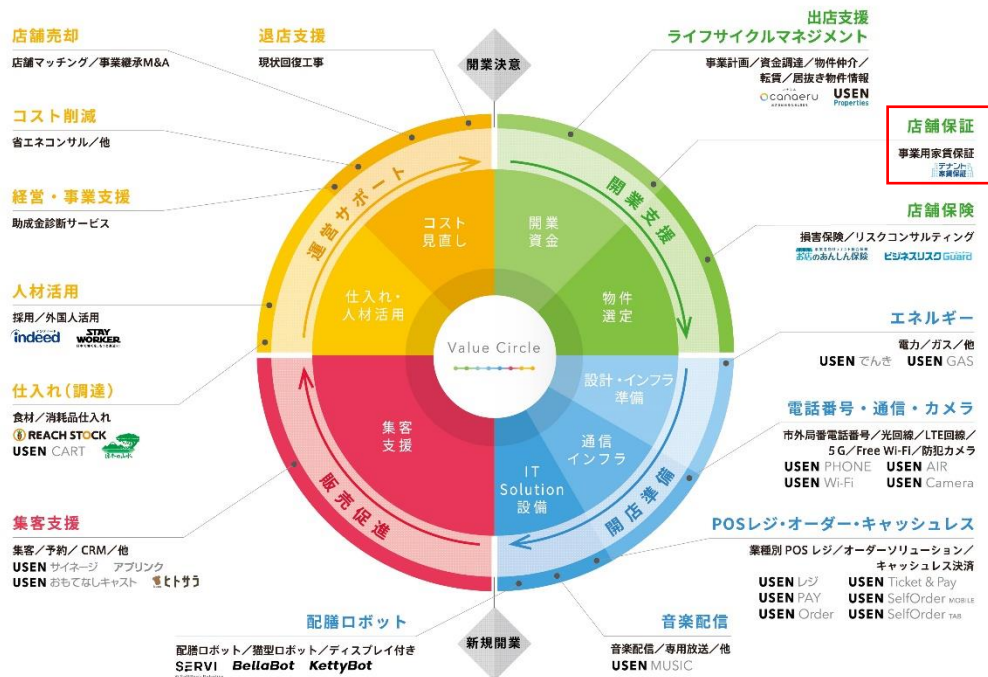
店舗売却
店舗マッチング／事業継承M&A

退店支援
現状回復工事

開業決意

出店支援
ライフサイクルマネジメント
事業計画／資金調達／物件仲介／転貸／居抜き物件情報
canaeru USEN Properties

店舗保証
事業用家賃保証
テナント家賃保証

コスト削減
省エネコンサル／他

経営・事業支援
助成金診断サービス

店舗保険
損害保険／リスクコンサルティング
お店のあんしん保険 ビジネスリスクGuard

人材活用
採用／外国人活用
indeed STAY WORKER

エネルギー
電力／ガス／他
USEN でんき USEN GAS

仕入れ（調達）
食材／消耗品仕入れ
REACH STOCK
USEN CART

電話番号・通信・カメラ
市外局番電話番号／光回線／LTE回線／5G／Free Wi-Fi／防犯カメラ
USEN PHONE USEN AIR
USEN Wi-Fi USEN Camera

集客支援
集客／予約／CRM／他
USEN サイネージ アプリンク
USEN おもてなしキャスト ヒトサラ

POSレジ・オーダー・キャッシュレス
業種別 POS レジ／オーダーソリューション／キャッシュレス決済
USEN レジ USEN Ticket & Pay
USEN PAY USEN SelfOrder MOBILE
USEN Order USEN SelfOrder TAB

運営サポート
開業支援
販売促進
開店準備

コスト見直し
開業資金
仕入れ・人材活用
物件選定
Value Circle
設計・インフラ準備
集客支援
通信インフラ
IT Solution 設備

配膳ロボット
配膳ロボット／猫型ロボット／ディスプレイ付き
SERVI BellaBot KettyBot

新規開業

音楽配信
音楽配信／専用放送／他
USEN MUSIC